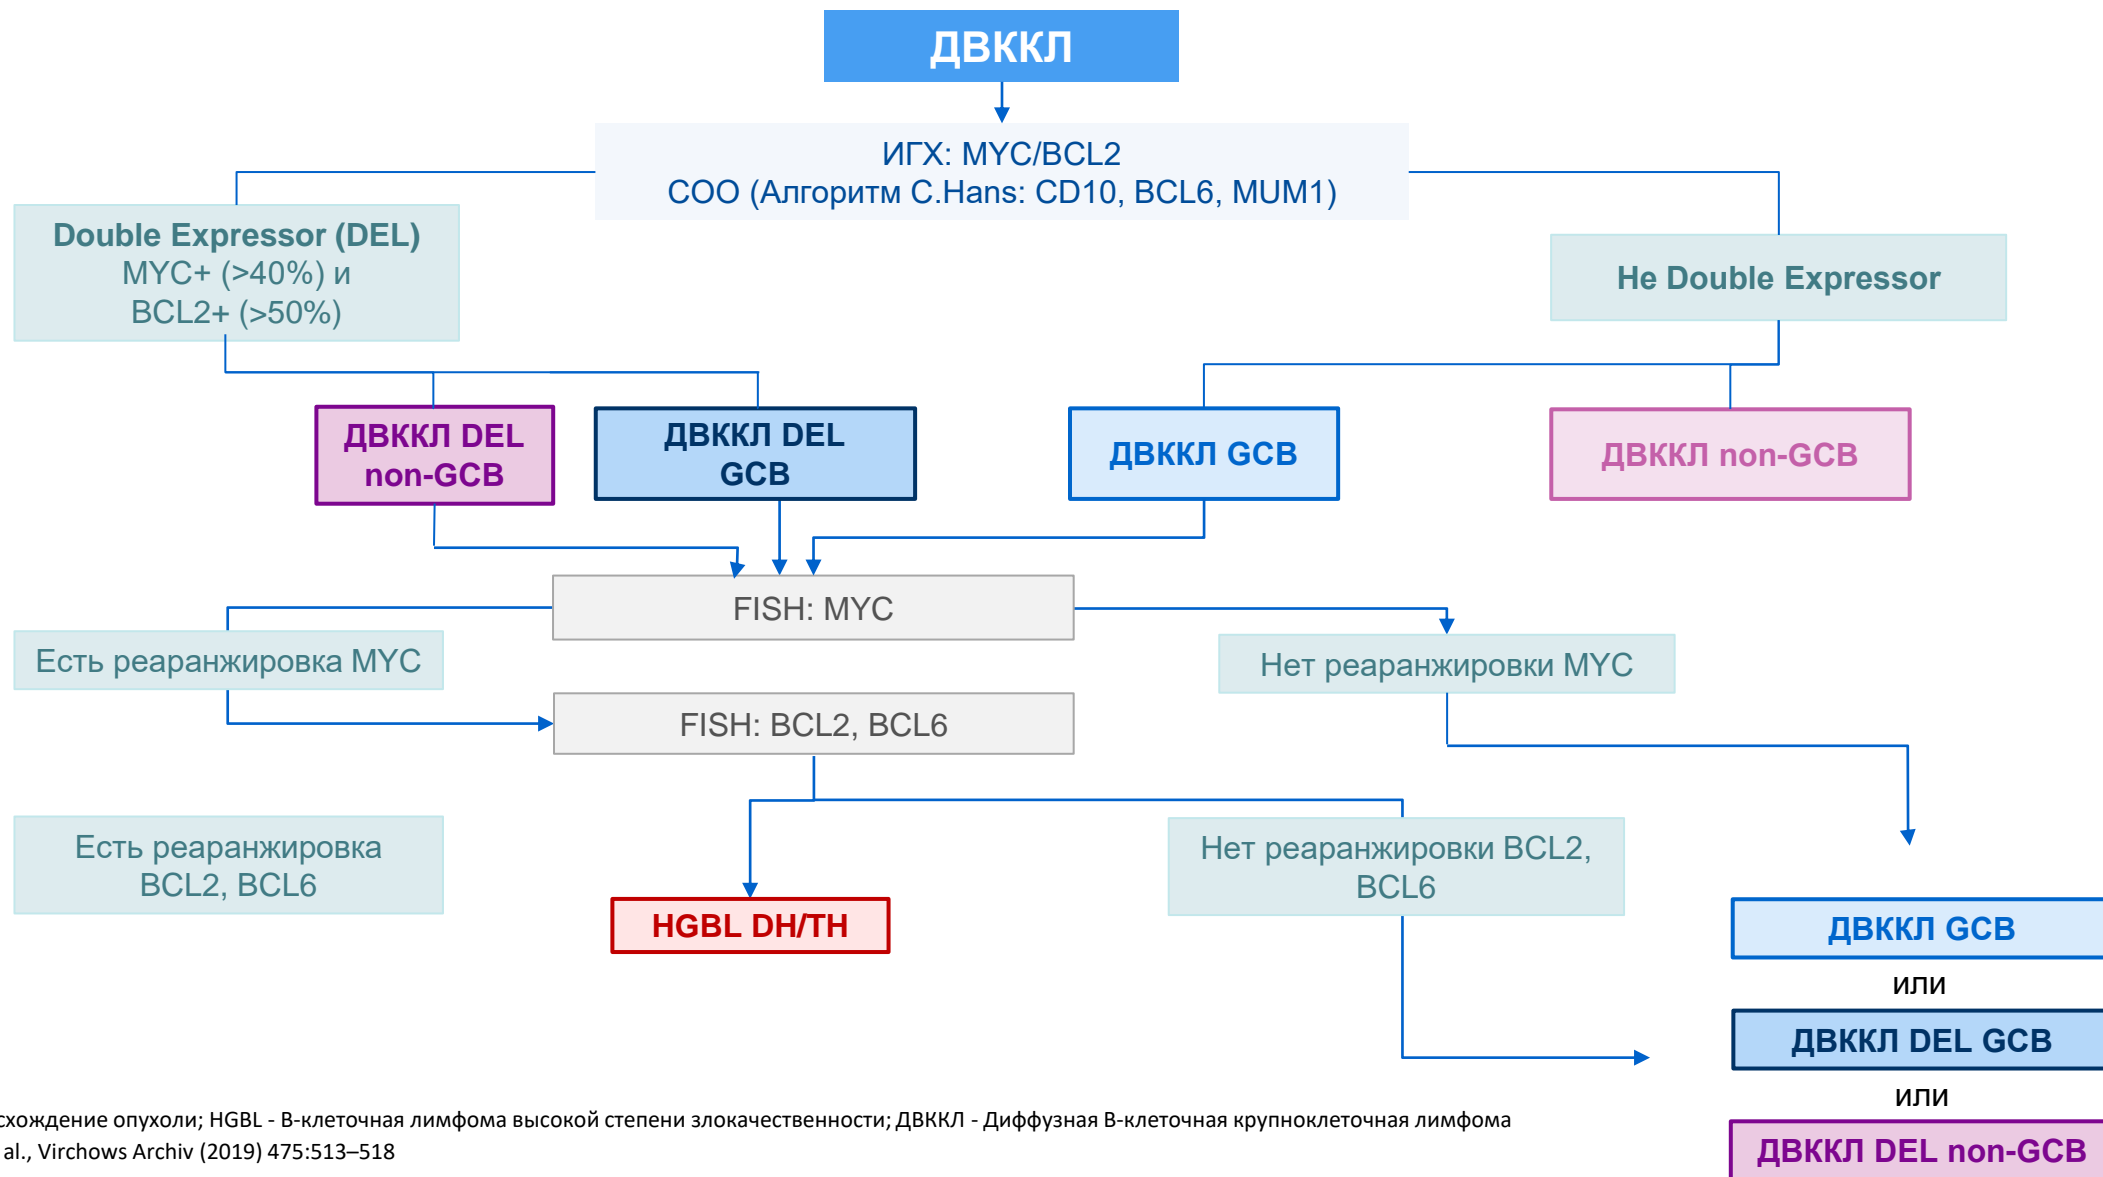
ДВККЛ

ИГХ: MYC/BCL2
COO (Алгоритм C.Hans: CD10, BCL6, MUM1)

Double Expressor (DEL)
MYC+ (>40%) и
BCL2+ (>50%)

Не Double Expressor

ДВККЛ DEL non-GCB

ДВККЛ DEL GCB

ДВККЛ GCB

ДВККЛ non-GCB

FISH: MYC

Есть реаранжировка MYC

Нет реаранжировки MYC

FISH: BCL2, BCL6

Есть реаранжировка BCL2, BCL6

HGBL DH/TH

Нет реаранжировки BCL2, BCL6

ДВККЛ GCB
или
ДВККЛ DEL GCB
или
ДВККЛ DEL non-GCB

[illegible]схождение опухоли; HGBL - В-клеточная лимфома высокой степени злокачественности; ДВККЛ - Диффузная В-клеточная крупноклеточная лимфома
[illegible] al., Virchows Archiv (2019) 475:513–518